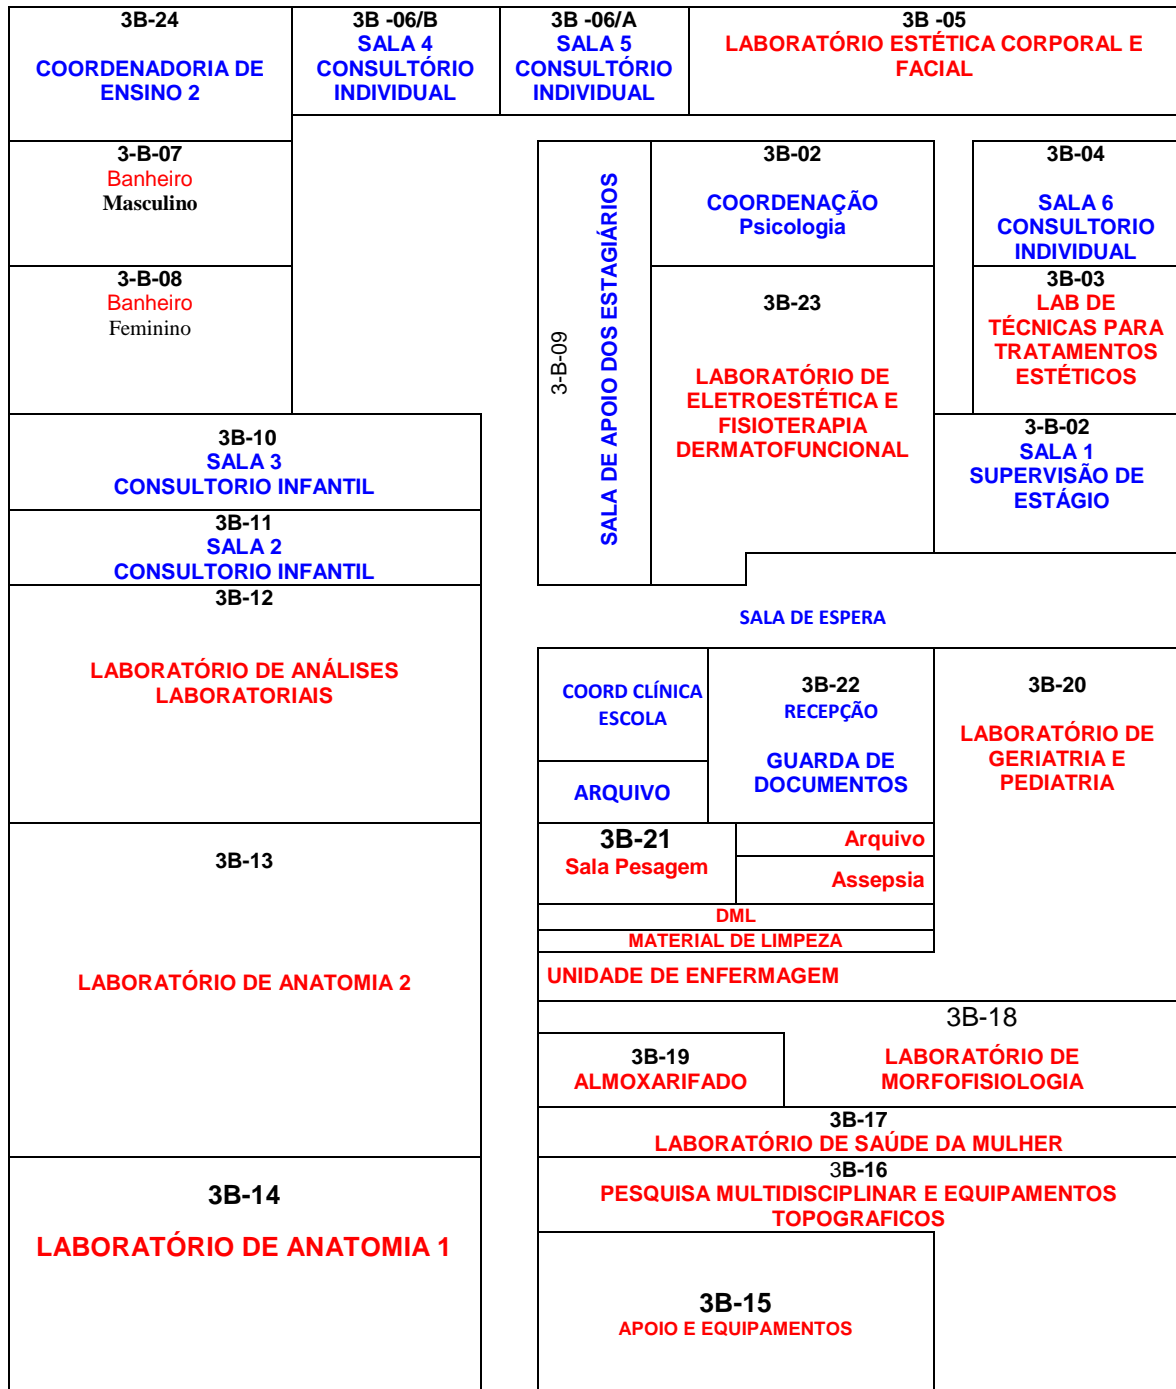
3B-24
COORDENADORIA DE ENSINO 2

3B -06/B
SALA 4
CONSULTÓRIO INDIVIDUAL

3B -06/A
SALA 5
CONSULTÓRIO INDIVIDUAL

3B -05
LABORATÓRIO ESTÉTICA CORPORAL E FACIAL

3-B-07
Banheiro
Masculino

3-B-08
Banheiro
Feminino

3-B-09
SALA DE APOIO DOS ESTAGIÁRIOS

3B-02
COORDENAÇÃO
Psicologia

3B-04
SALA 6
CONSULTORIO INDIVIDUAL

3B-23
LABORATÓRIO DE ELETROESTÉTICA E FISIOTERAPIA DERMATOFUNCIONAL

3B-03
LAB DE TÉCNICAS PARA TRATAMENTOS ESTÉTICOS

3B-10
SALA 3
CONSULTORIO INFANTIL

3-B-02
SALA 1
SUPERVISÃO DE ESTÁGIO

3B-11
SALA 2
CONSULTORIO INFANTIL

3B-12
LABORATÓRIO DE ANÁLISES LABORATORIAIS

SALA DE ESPERA

COORD CLÍNICA ESCOLA

ARQUIVO

3B-22
RECEPÇÃO
GUARDA DE DOCUMENTOS

3B-20
LABORATÓRIO DE GERIATRIA E PEDIATRIA

3B-13
LABORATÓRIO DE ANATOMIA 2

3B-21
Sala Pesagem

Arquivo

Assepsia

DML

MATERIAL DE LIMPEZA

UNIDADE DE ENFERMAGEM

3B-18
LABORATÓRIO DE MORFOFISIOLOGIA

3B-19
ALMOXARIFADO

3B-17
LABORATÓRIO DE SAÚDE DA MULHER

3B-14
LABORATÓRIO DE ANATOMIA 1

3B-16
PESQUISA MULTIDISCIPLINAR E EQUIPAMENTOS TOPOGRAFICOS

3B-15
APOIO E EQUIPAMENTOS